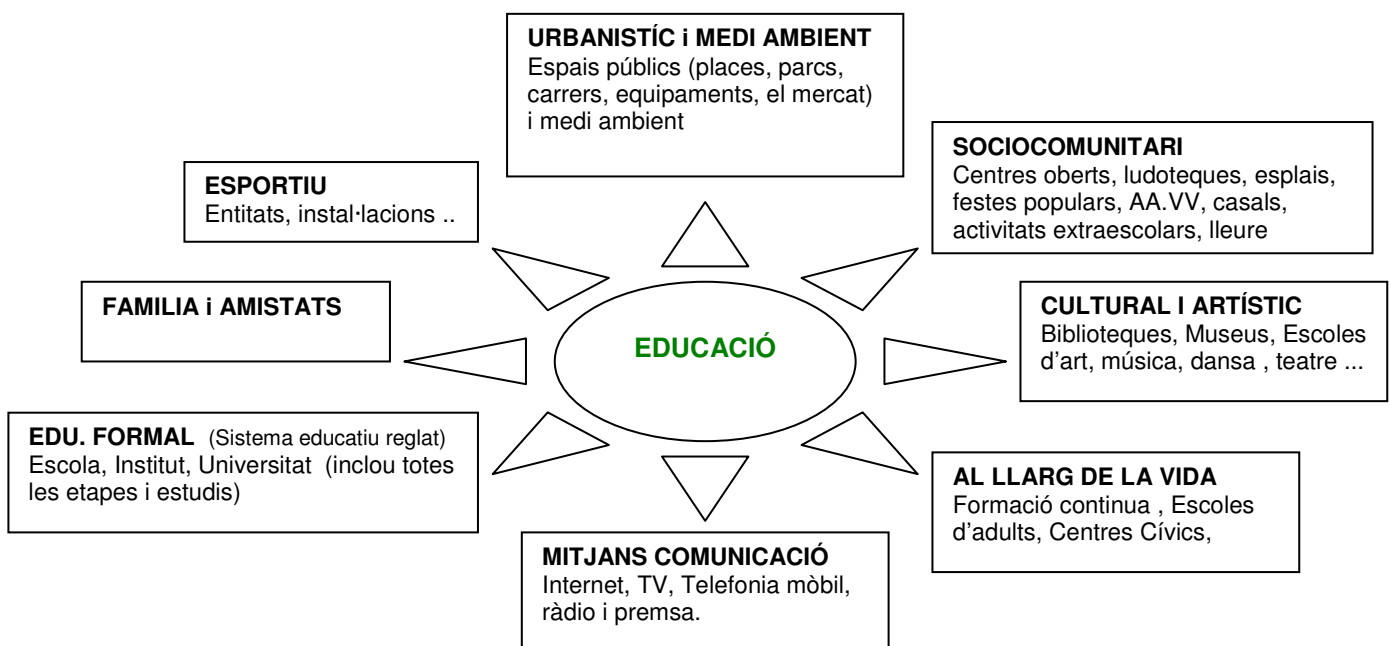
URBANISTÍC i MEDI AMBIENT
Espais públics (places, parcs, carrers, equipaments, el mercat) i medi ambient

SOCIOCOMUNITARI
Centres oberts, ludoteques, esplais, festes populars, AA.VV, casals, activitats extraescolars, lleure

ESPORTIU
Entitats, instal·lacions ..

FAMILIA i AMISTATS

EDUCACIÓ

CULTURAL I ARTÍSTIC
Biblioteques, Museus, Escoles d'art, música, dansa , teatre ...

EDU. FORMAL (Sistema educatiu reglat)
Escola, Institut, Universitat (inclou totes les etapes i estudis)

AL LLARG DE LA VIDA
Formació continua , Escoles d'adults, Centres Cívics,

MITJANS COMUNICACIÓ
Internet, TV, Telefonia mòbil, ràdio i premsa.